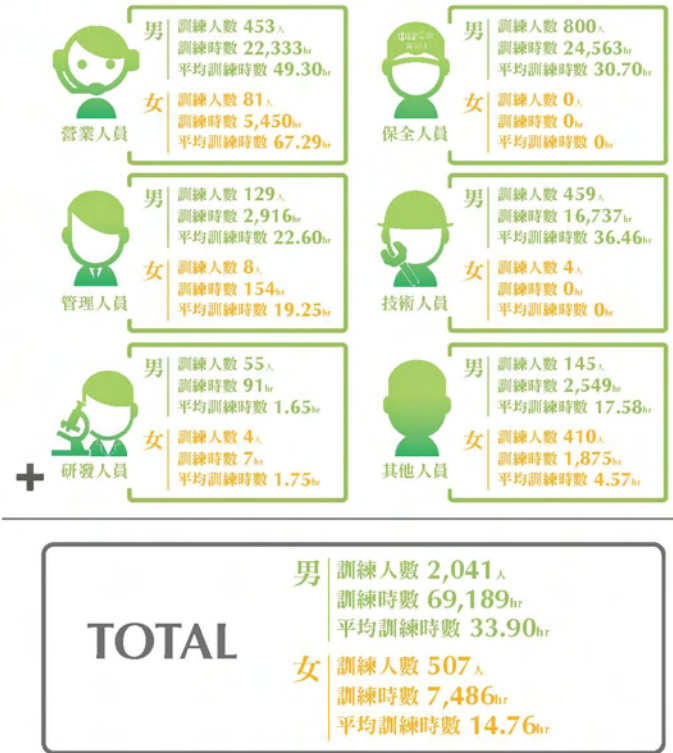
營業人員

男
訓練人數 453人
訓練時數 22,333hr
平均訓練時數 49.30hr

女
訓練人數 81人
訓練時數 5,450hr
平均訓練時數 67.29hr

保全人員

男
訓練人數 800人
訓練時數 24,563hr
平均訓練時數 30.70hr

女
訓練人數 0人
訓練時數 0hr
平均訓練時數 0hr

管理人員

男
訓練人數 129人
訓練時數 2,916hr
平均訓練時數 22.60hr

女
訓練人數 8人
訓練時數 154hr
平均訓練時數 19.25hr

技術人員

男
訓練人數 459人
訓練時數 16,737hr
平均訓練時數 36.46hr

女
訓練人數 4人
訓練時數 0hr
平均訓練時數 0hr

研發人員

男
訓練人數 55人
訓練時數 91hr
平均訓練時數 1.65hr

女
訓練人數 4人
訓練時數 7hr
平均訓練時數 1.75hr

其他人員

男
訓練人數 145人
訓練時數 2,549hr
平均訓練時數 17.58hr

女
訓練人數 410人
訓練時數 1,875hr
平均訓練時數 4.57hr

+

TOTAL

男
訓練人數 2,041人
訓練時數 69,189hr
平均訓練時數 33.90hr

女
訓練人數 507人
訓練時數 7,486hr
平均訓練時數 14.76hr